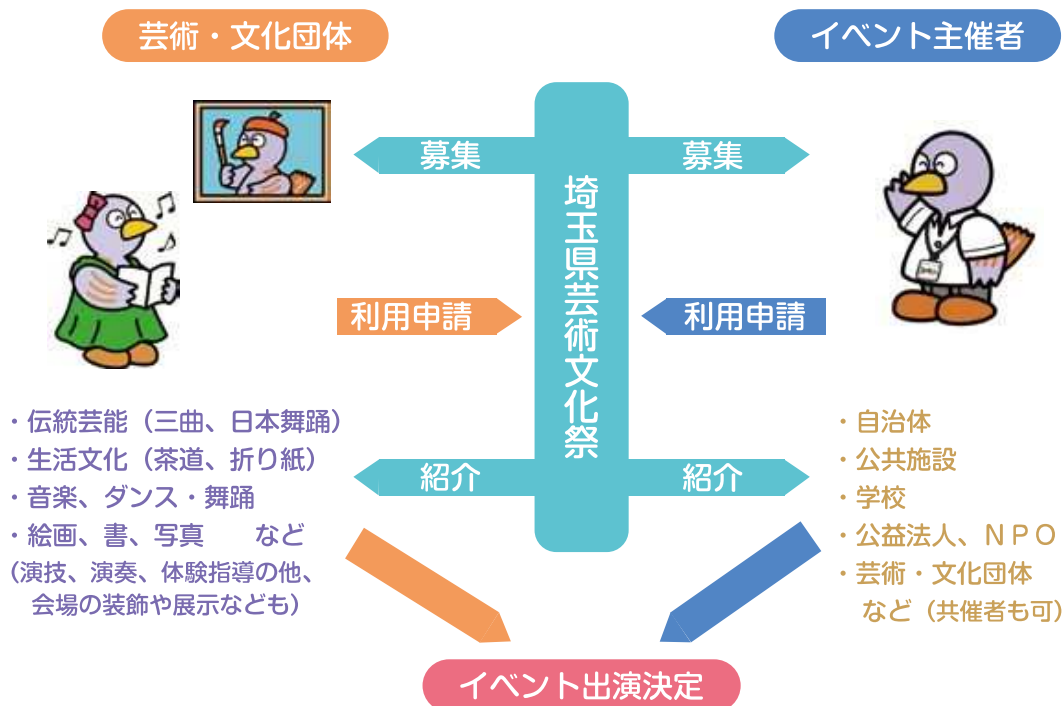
芸術・文化団体

イベント主催者

埼玉県芸術文化祭

募集

募集

利用申請

利用申請

紹介

紹介

・伝統芸能（三曲、日本舞踊）
・生活文化（茶道、折り紙）
・音楽、ダンス・舞踊
・絵画、書、写真　　など
（演技、演奏、体験指導の他、会場の装飾や展示なども）

・自治体
・公共施設
・学校
・公益法人、ＮＰＯ
・芸術・文化団体
など（共催者も可）

イベント出演決定